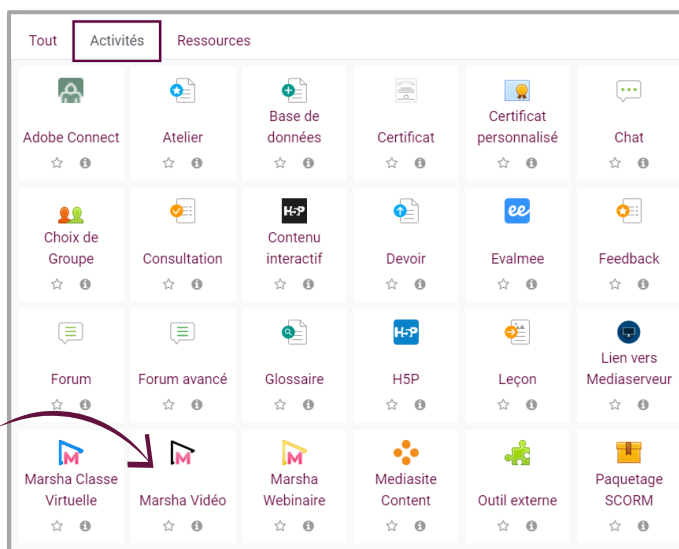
Tout Activités Ressources

Adobe Connect

Atelier

Base de données

Certificat

Certificat personnalisé

Chat

Choix de Groupe

Consultation

H-P

Contenu interactif

Devoir

ee

Evalmee

Feedback

Forum

Forum avancé

Glossaire

H5P

H5P

Leçon

Lien vers Mediaserveur

M

Marsha Classe Virtuelle

M

Marsha Vidéo

M

Marsha Webinaire

Mediasite Content

Outil externe

Paquetage SCORM